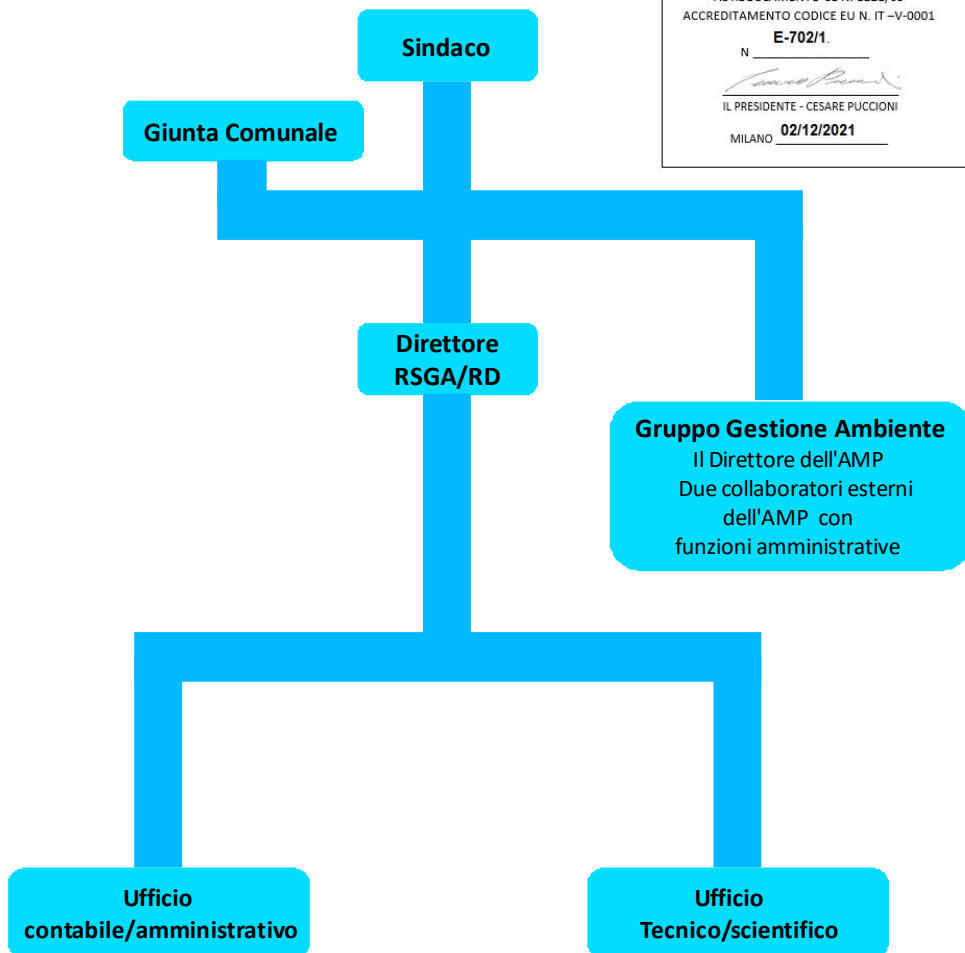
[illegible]
ACCREDITAMENTO CODICE EU N. IT –V-0001
N E-702/1.
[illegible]
IL PRESIDENTE - CESARE PUCCIONI
MILANO 02/12/2021

Sindaco

Giunta Comunale

Direttore RSGA/RD

Gruppo Gestione Ambiente
Il Direttore dell'AMP
Due collaboratori esterni dell'AMP con funzioni amministrative

Ufficio contabile/amministrativo

Ufficio Tecnico/scientifico